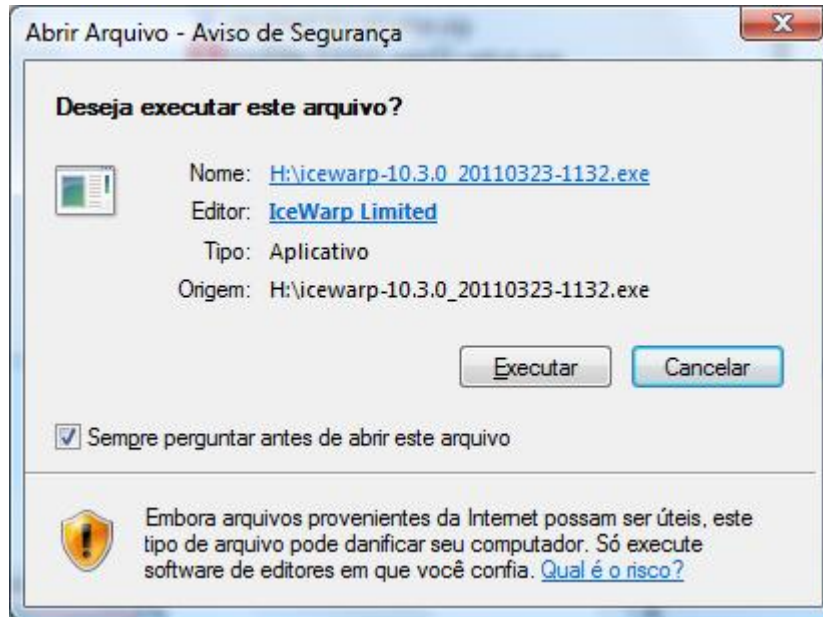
Abrir Arquivo - Aviso de Segurança

Deseja executar este arquivo?

Nome: H:\icewarp-10.3.0_20110323-1132.exe

Editor: IceWarp Limited

Tipo: Aplicativo

Origem: H:\icewarp-10.3.0_20110323-1132.exe

Executar

Cancelar

Sempre perguntar antes de abrir este arquivo

Embora arquivos provenientes da Internet possam ser úteis, este tipo de arquivo pode danificar seu computador. Só execute software de editores em que você confia. Qual é o risco?